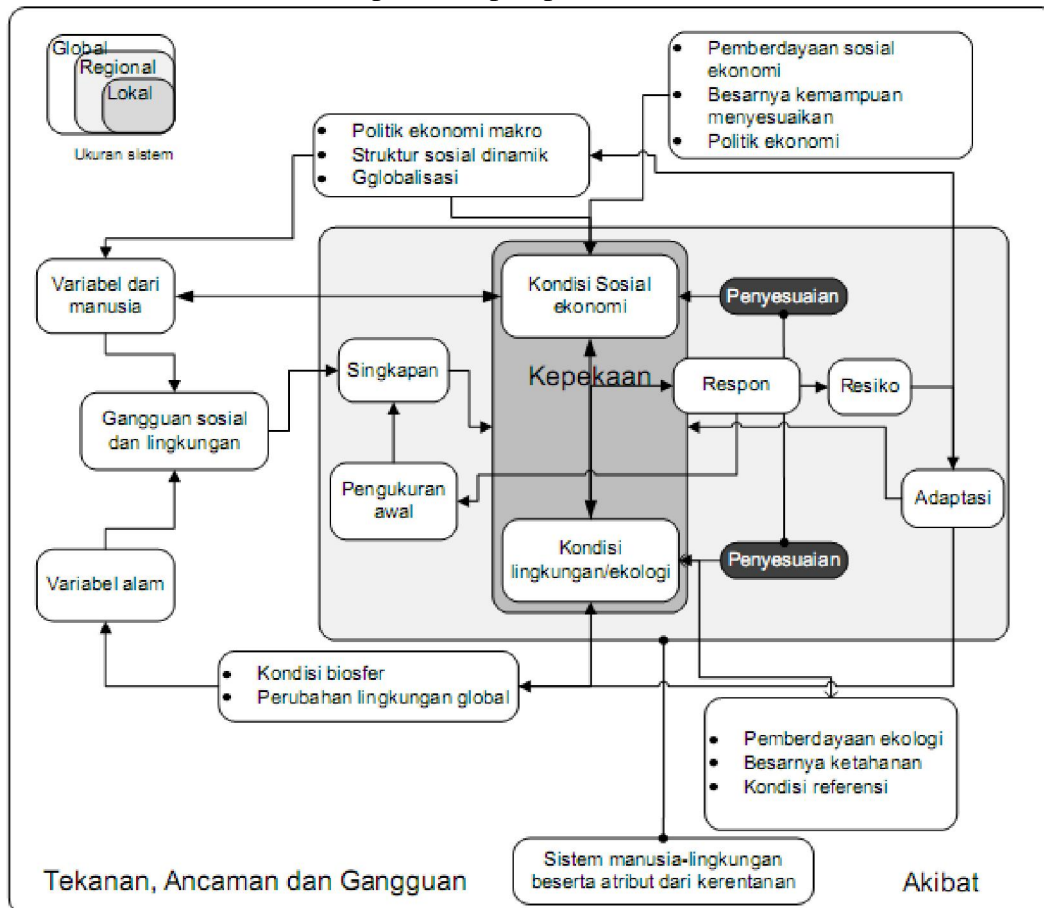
Global
Regional
Lokal
Ukuran sistem

• Politik ekonomi makro
• Struktur sosial dinamik
• Gglobalisasi

• Pemberdayaan sosial ekonomi
• Besarnya kemampuan menyesuaikan
• Politik ekonomi

Variabel dari manusia

Gangguan sosial dan lingkungan

Variabel alam

Singkapan

Pengukuran awal

Kondisi Sosial ekonomi

Kepekaan

Kondisi lingkungan/ekologi

Penyesuaian

Respon

Resiko

Adaptasi

Penyesuaian

• Kondisi biosfer
• Perubahan lingkungan global

• Pemberdayaan ekologi
• Besarnya ketahanan
• Kondisi referensi

Tekanan, Ancaman dan Gangguan

Sistem manusia-lingkungan beserta atribut dari kerentanan

Akibat